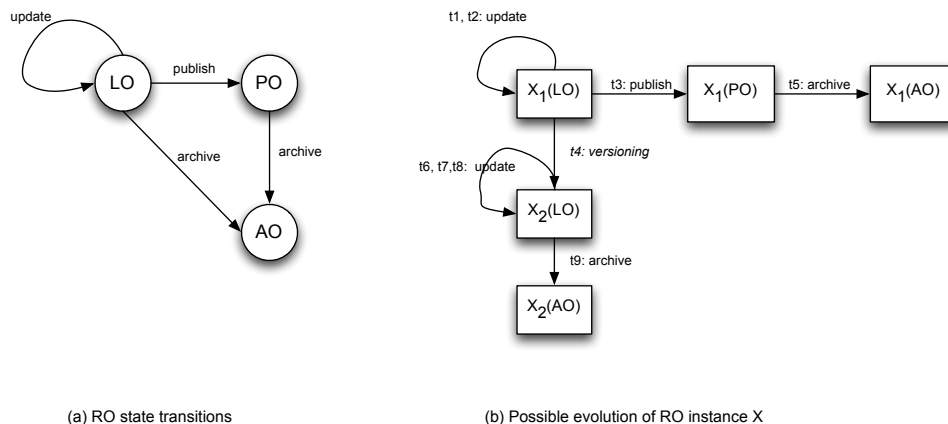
update

LO

publish

PO

archive

archive

AO

(a) RO state transitions

t1, t2: update

$X_1$(LO)

t3: publish

$X_1$(PO)

t5: archive

$X_1$(AO)

t4: versioning

t6, t7,t8: update

$X_2$(LO)

t9: archive

$X_2$(AO)

(b) Possible evolution of RO instance X